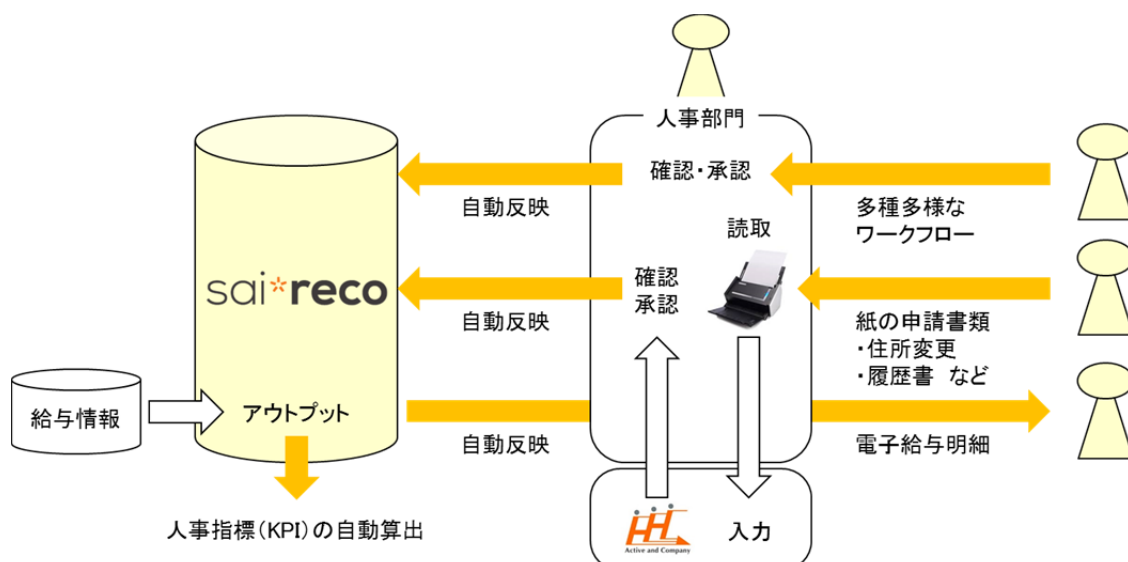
人事部門

確認・承認

自動反映

多種多様な
ワークフロー

読取

確認
承認

sai*reco

自動反映

紙の申請書類
・住所変更
・履歴書 など

給与情報

アウトプット

自動反映

電子給与明細

人事指標（KPI）の自動算出

Active and Company

入力